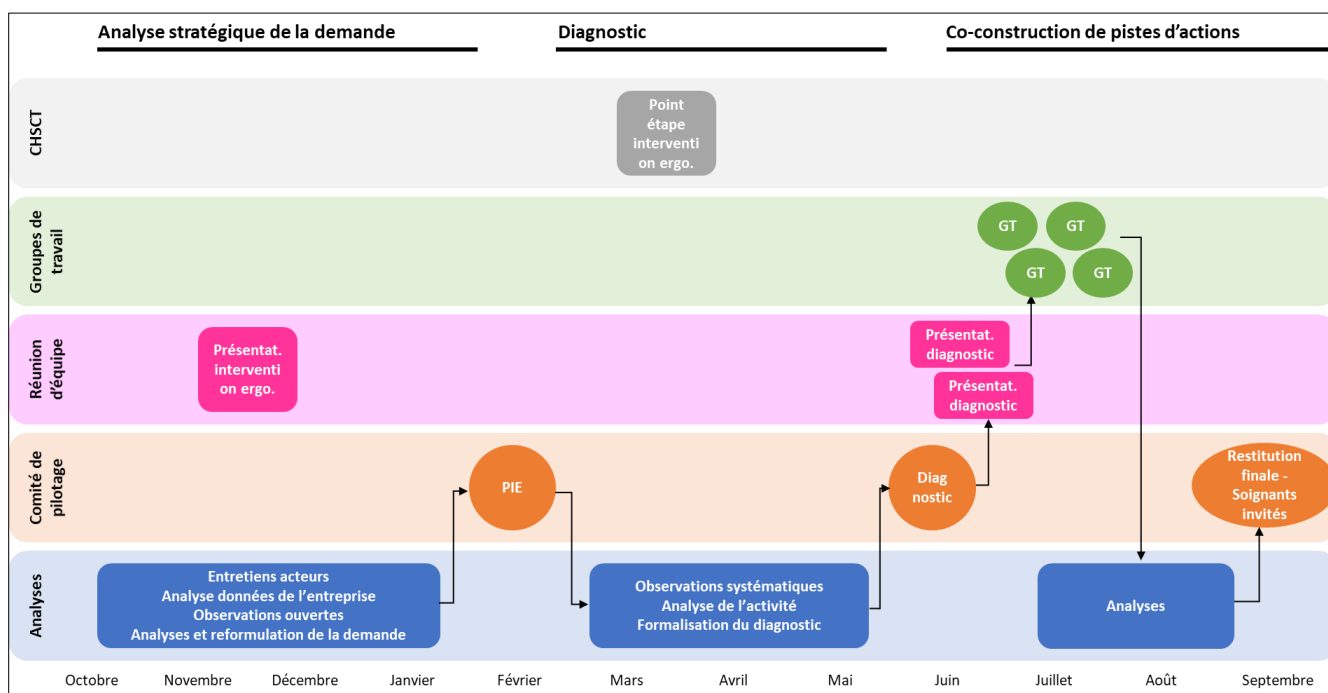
Analyse stratégique de la demande

Diagnostic

Co-construction de pistes d'actions

CHSCT

Point étape interventi on ergo.

Groupes de travail

GT

GT

GT

GT

Réunion d'équipe

Présentat. interventi on ergo.

Présentat. diagnostic

Présentat. diagnostic

Comité de pilotage

PIE

Diag nostic

Restitution finale - Soignants invités

Analyses

Entretiens acteurs
Analyse données de l'entreprise
Observations ouvertes
Analyses et reformulation de la demande

Observations systématiques
Analyse de l'activité
Formalisation du diagnostic

Analyses

Octobre
Novembre
Décembre
Janvier
Février
Mars
Avril
Mai
Juin
Juillet
Août
Septembre